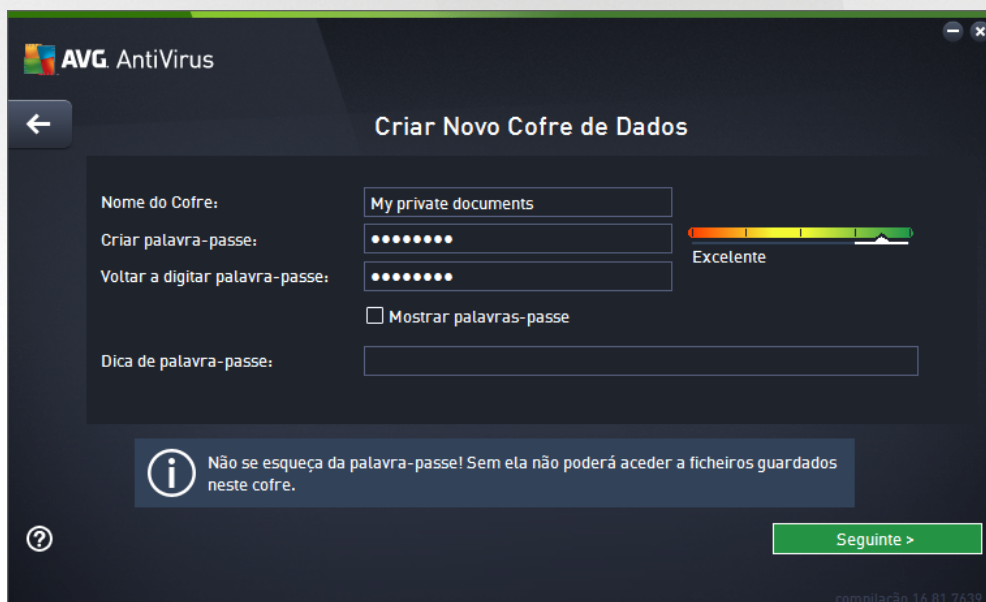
AVG. AntiVirus

Criar Novo Cofre de Dados

Nome do Cofre: My private documents

Criar palavra-passe: ••••••••

Excelente

Voltar a digitar palavra-passe: ••••••••

Mostrar palavras-passe

Dica de palavra-passe:

Não se esqueça da palavra-passe! Sem ela não poderá aceder a ficheiros guardados neste cofre.

Seguinte >

compilação 16.81.7639